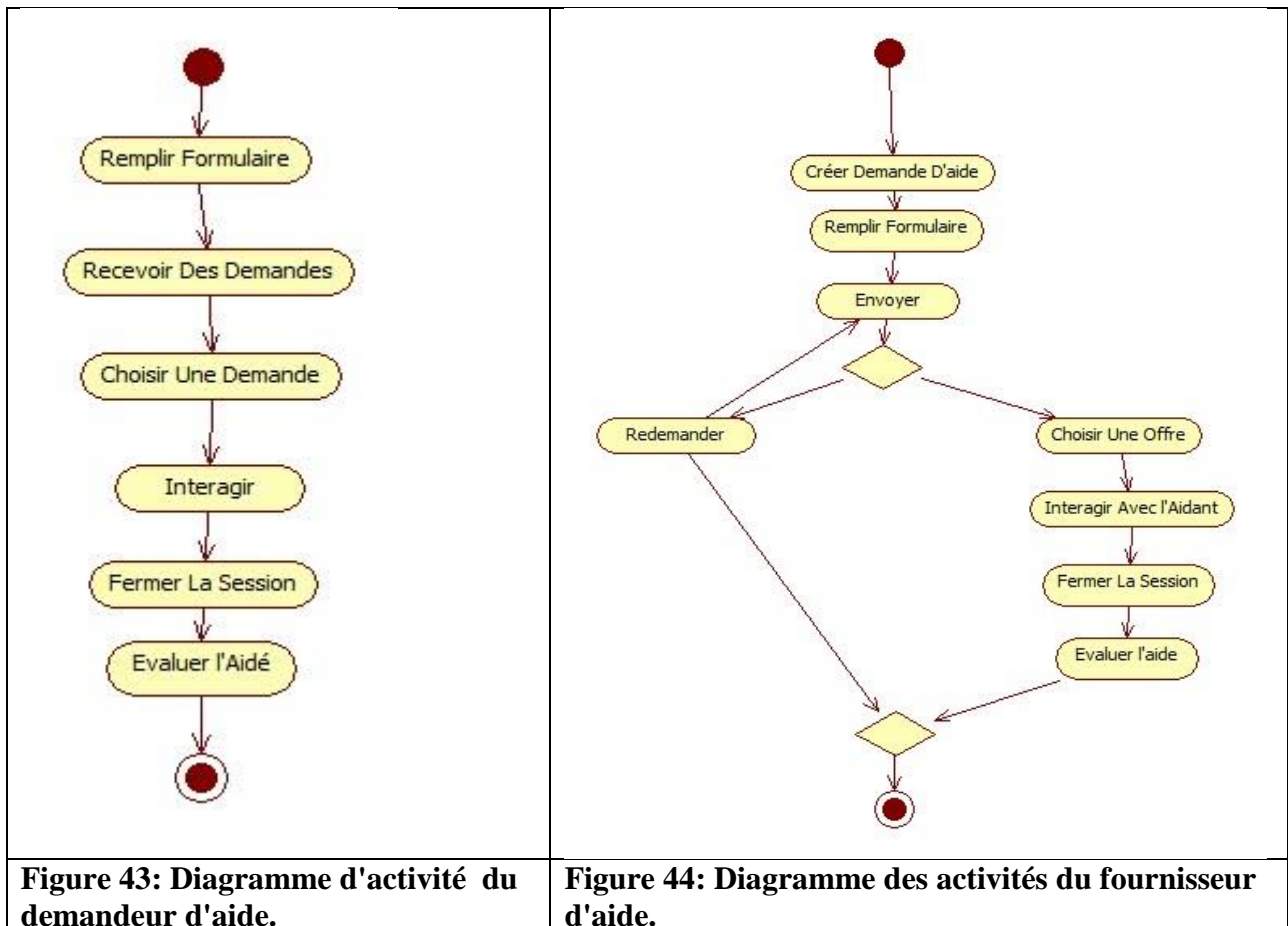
Remplir Formulaire

Recevoir Des Demandes

Choisir Une Demande

Interagir

Fermer La Session

Evaluer l'Aidé

Créer Demande D'aide

Remplir Formulaire

Envoyer

Redemander

Choisir Une Offre

Interagir Avec l'Aidant

Fermer La Session

Evaluer l'aide

| Figure 43: Diagramme d'activité du demandeur d'aide. | Figure 44: Diagramme des activités du fournisseur d'aide. |